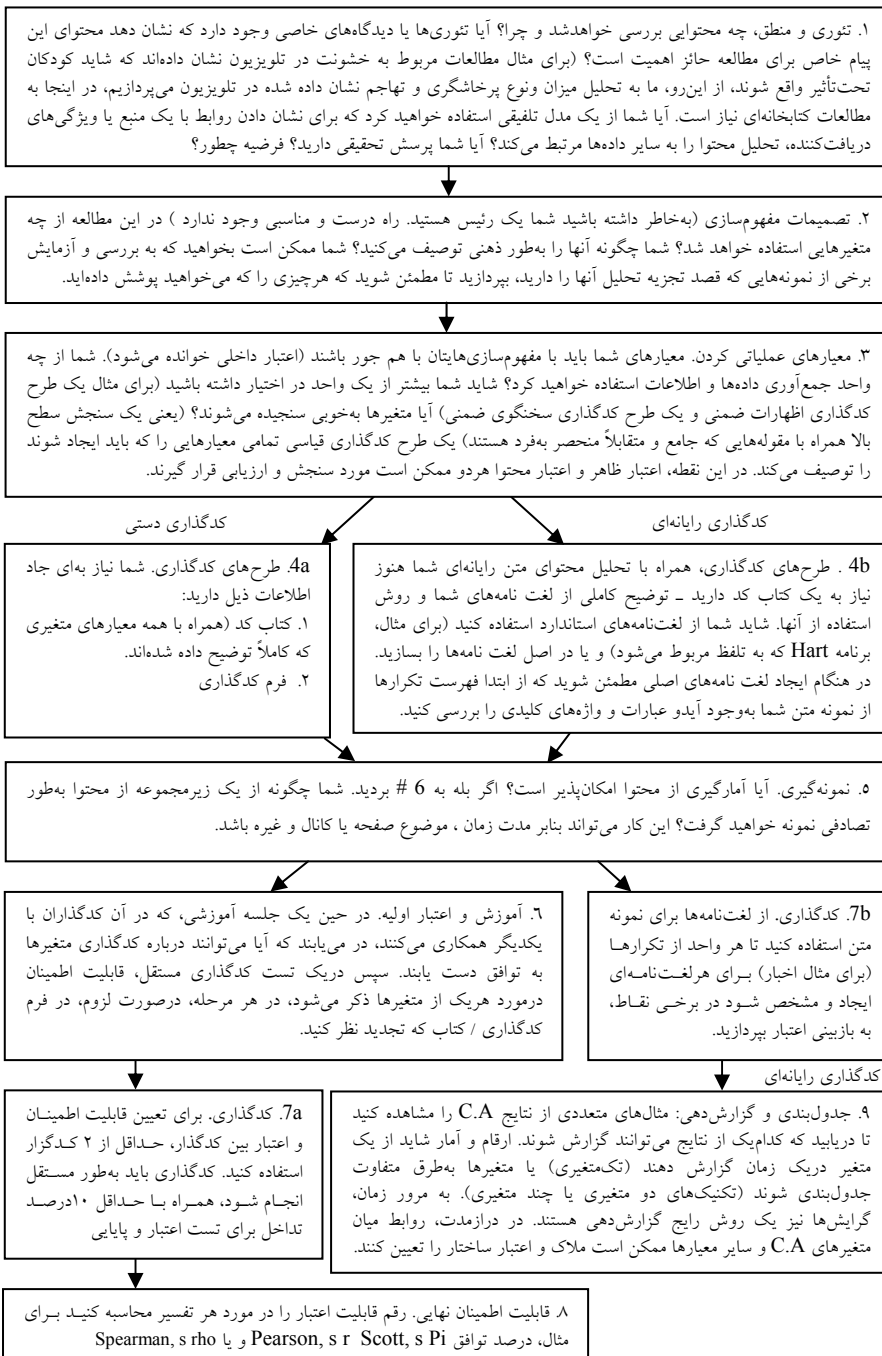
۱. تئوری و منطق، چه محتوایی بررسی خواهدشد و چرا؟ آیا تئوری‌ها یا دیدگاه‌های خاصی وجود دارد که نشان دهد محتوای این پیام خاص برای مطالعه حائز اهمیت است؟ (برای مثال مطالعات مربوط به خشونت در تلویزیون نشان داده‌اند که شاید کودکان تحت‌تأثیر واقع شوند، از این‌رو، ما به تحلیل میزان ونوع پرخاشگری و تهاجم نشان داده شده در تلویزیون می‌پردازیم، در اینجا به مطالعات کتابخانه‌ای نیاز است. آیا شما از یک مدل تلفیقی استفاده خواهید کرد که برای نشان دادن روابط با یک منبع یا ویژگی‌های دریافت‌کننده، تحلیل محتوا را به سایر داده‌ها مرتبط می‌کند؟ آیا شما پرسش تحقیقی دارید؟ فرضیه چطور؟

۲. تصمیمات مفهوم‌سازی (به‌خاطر داشته باشید شما یک رئیس هستید. راه درست و مناسبی وجود ندارد ) در این مطالعه از چه متغیرهایی استفاده خواهد شد؟ شما چگونه آنها را به‌طور ذهنی توصیف می‌کنید؟ شما ممکن است بخواهید که به بررسی و آزمایش برخی از نمونه‌هایی که قصد تجزیه تحلیل آنها را دارید، بپردازید تا مطمئن شوید که هرچیزی را که می‌خواهید پوشش داده‌اید.

۳. معیارهای عملیاتی کردن. معیارهای شما باید با مفهوم‌سازی‌هایتان با هم جور باشند (اعتبار داخلی خوانده می‌شود). شما از چه واحد جمع‌آوری داده‌ها و اطلاعات استفاده خواهید کرد؟ شاید شما بیشتر از یک واحد در اختیار داشته باشید (برای مثال یک طرح کدگذاری اظهارات ضمنی و یک طرح کدگذاری سخنگوی ضمنی) آیا متغیرها به‌خوبی سنجیده می‌شوند؟ (یعنی یک سنجش سطح بالا همراه با مقوله‌هایی که جامع و متقابلاً منحصر به‌فرد هستند) یک طرح کدگذاری قیاسی تمامی معیارهایی را که باید ایجاد شوند را توصیف می‌کند. در این نقطه، اعتبار ظاهر و اعتبار محتوا هردو ممکن است مورد سنجش و ارزیابی قرار گیرند.

کدگذاری دستی

کدگذاری رایانه‌ای

4a. طرح‌های کدگذاری. شما نیاز به‌ای جاد اطلاعات ذیل دارید:
۱. کتاب کد (همراه با همه معیارهای متغیری که کاملاً توضیح داده شده‌اند.
۲. فرم کدگذاری

4b . طرح‌های کدگذاری، همراه با تحلیل محتوای متن رایانه‌ای شما هنوز نیاز به یک کتاب کد دارید ـ توضیح کاملی از لغت نامه‌های شما و روش استفاده از آنها. شاید شما از لغت‌نامه‌های استاندارد استفاده کنید (برای مثال، برنامه Hart که به تلفظ مربوط می‌شود) و یا در اصل لغت نامه‌ها را بسازید. در هنگام ایجاد لغت نامه‌های اصلی مطمئن شوید که از ابتدا فهرست تکرارها از نمونه متن شما به‌وجود آیدو عبارات و واژه‌های کلیدی را بررسی کنید.

۵. نمونه‌گیری. آیا آمارگیری از محتوا امکان‌پذیر است؟ اگر بله به 6 # بردید. شما چگونه از یک زیرمجموعه از محتوا به‌طور تصادفی نمونه خواهید گرفت؟ این کار می‌تواند بنابر مدت زمان ، موضوع صفحه یا کانال و غیره باشد.

۶. آموزش و اعتبار اولیه. در حین یک جلسه آموزشی، که در آن کدگذاران با یکدیگر همکاری می‌کنند، در می‌یابند که آیا می‌توانند درباره کدگذاری متغیرها به توافق دست یابند. سپس دریک تست کدگذاری مستقل، قابلیت اطمینان درمورد هریک از متغیرها ذکر می‌شود، در هر مرحله، درصورت لزوم، در فرم کدگذاری / کتاب که تجدید نظر کنید.

7b. کدگذاری. از لغت‌نامه‌ها برای نمونه متن استفاده کنید تا هر واحد از تکرارها (برای مثال اخبار) برای هرلغت‌نامه‌ای ایجاد و مشخص شود در برخی نقاط، به بازبینی اعتبار بپردازید.

کدگذاری رایانه‌ای

7a. کدگذاری. برای تعیین قابلیت اطمینان و اعتبار بین کدگذار، حداقل از ۲ کدگزار استفاده کنید. کدگذاری باید به‌طور مستقل انجام شود، همراه با حداقل ۱۰درصد تداخل برای تست اعتبار و پایایی

۹. جدول‌بندی و گزارش‌دهی: مثال‌های متعددی از نتایج C.A را مشاهده کنید تا دریابید که کدام‌یک از نتایج می‌توانند گزارش شوند. ارقام و آمار شاید از یک متغیر دریک زمان گزارش دهند (تک‌متغیری) یا متغیرها به‌طرق متفاوت جدول‌بندی شوند (تکنیک‌های دو متغیری یا چند متغیری). به مرور زمان، گرایش‌ها نیز یک روش رایج گزارش‌دهی هستند. در درازمدت، روابط میان متغیرهای C.A و سایر معیارها ممکن است ملاک و اعتبار ساختار را تعیین کنند.

۸ قابلیت اطمینان نهایی. رقم قابلیت اعتبار را در مورد هر تفسیر محاسبه کنید برای مثال، درصد توافق Pearson, s r Scott, s Pi و یا Spearman, s rho